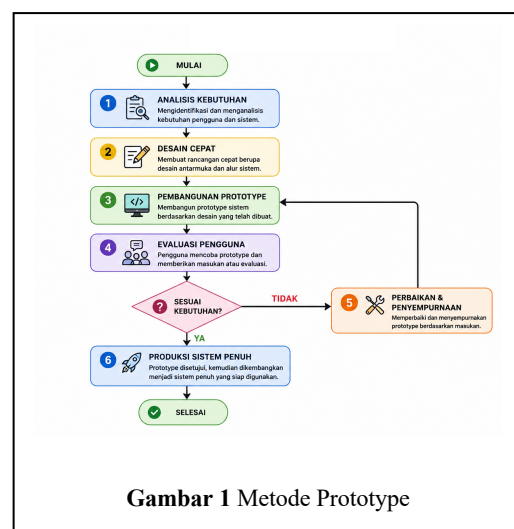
MULAI

1 ANALISIS KEBUTUHAN
Mengidentifikasi dan menganalisis kebutuhan pengguna dan sistem.

2 DESAIN CEPAT
Membuat rancangan cepat berupa desain antarmuka dan alur sistem.

3 PEMBANGUNAN PROTOTYPE
Membangun prototype sistem berdasarkan desain yang telah dibuat.

4 EVALUASI PENGGUNA
Pengguna mencoba prototype dan memberikan masukan atau evaluasi.

SESUAI KEBUTUHAN?

TIDAK

5 PERBAIKAN & PENYEMPURNAAN
Memperbaiki dan menyempurnakan prototype berdasarkan masukan.

YA

6 PRODUKSI SISTEM PENUH
Prototype disetujui, kemudian dikembangkan menjadi sistem penuh yang siap digunakan.

SELESAI

Gambar 1 Metode Prototype